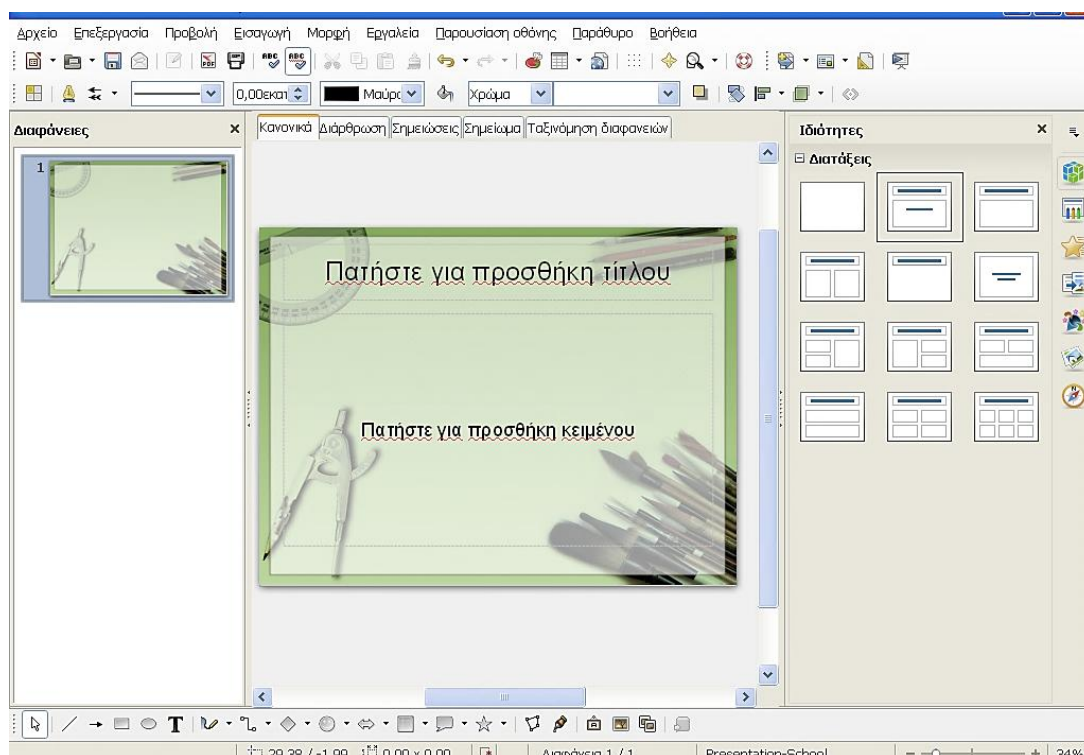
Αρχείο Επεξεργασία Προβολή Εισαγωγή Μορφή Εργαλεία Παρουσίαση οθόνης Παράθυρο Βοήθεια

0,00εκατ Μαύρο Χρώμα

Διαφάνειες ×

1

Κανονικό Διάρθρωση Σημειώσεις Σημείωμα Ταξινόμηση διαφανειών

Πατήστε για προσθήκη τίτλου

Πατήστε για προσθήκη κειμένου

Ιδιότητες ×

⊟ Διατάξεις

29,38 / -1,99 0,00 x 0,00 Διαφάνεια 1 / 1 Presentation-School 34%